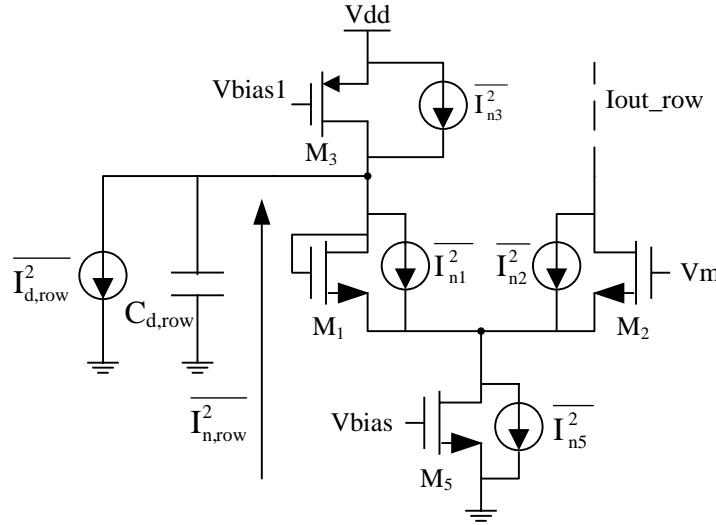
Vdd

Vbias1

$\overline{I_{n3}^2}$

Iout_row

$M_3$

$\overline{I_{d,row}^2}$

$C_{d,row}$

$\overline{I_{n1}^2}$

$\overline{I_{n2}^2}$

Vm

$M_1$

$M_2$

$\overline{I_{n,row}^2}$

Vbias

$\overline{I_{n5}^2}$

$M_5$